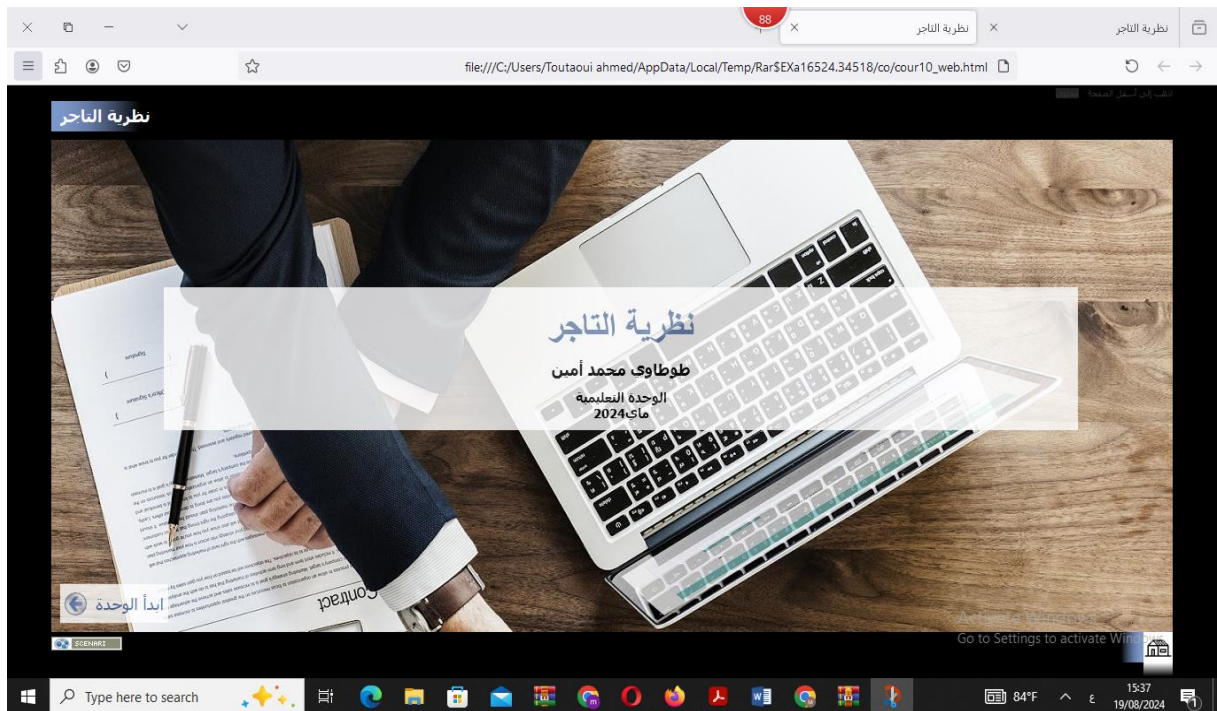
نظرية التاجر
88
نظرية التاجر
نظرية التاجر
file:///C:/Users/Toutaoui ahmed/AppData/Local/Temp/Rar$EXa16524.34518/co/cour10_web.html
انقلب إلى أسفل الصفحة
نظرية التاجر
نظرية التاجر
طوطاوي محمد أمين
الوحدة التعليمية
ماي2024
ابدأ الوحدة
Contract
SCENARI
Activate Windows
Go to Settings to activate Windows.
Type here to search
84°F
15:37
19/08/2024